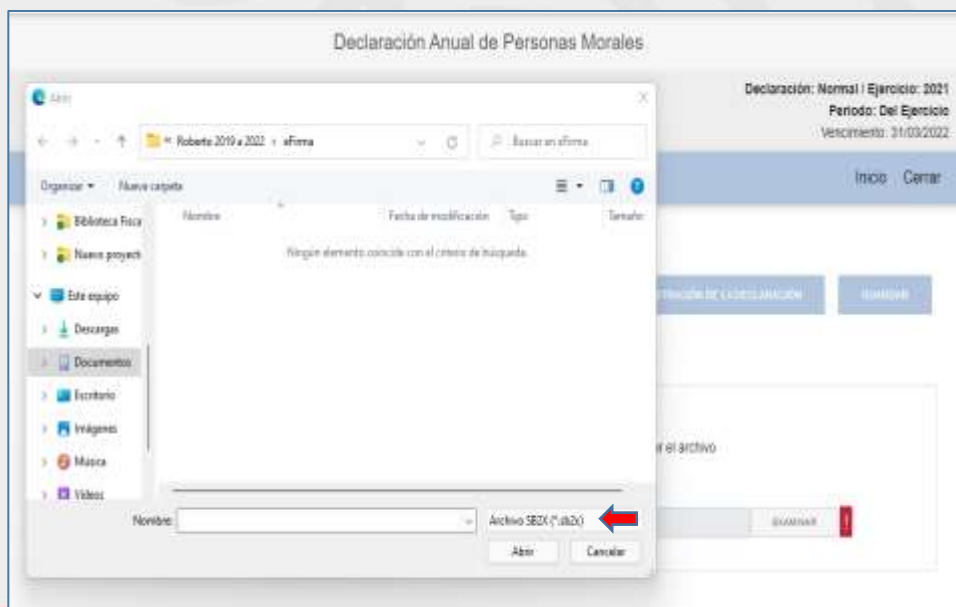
Declaración Anual de Personas Morales

Declaración: Normal | Ejercicio: 2021
Periodo: Del Ejercicio
Vencimiento: 31/03/2022

Inicio Cerrar

Abrir

« Roberto 2019 a 2022 › eFirma

Buscar en eFirma

Organizar ▾ Nueva carpeta

Biblioteca Fisca
Nuevo proyect
Este equipo
Descargas
Documentos
Escritorio
Imágenes
Música
Videos

Nombre Fecha de modificación Tipo Tamaño

Ningún elemento coincide con el criterio de búsqueda.

Nombre:

Archivo SB2X (*.sb2x)

Abrir Cancelar

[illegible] DE LA DECLARACIÓN

GUARDAR

r el archivo

EXAMINAR

!